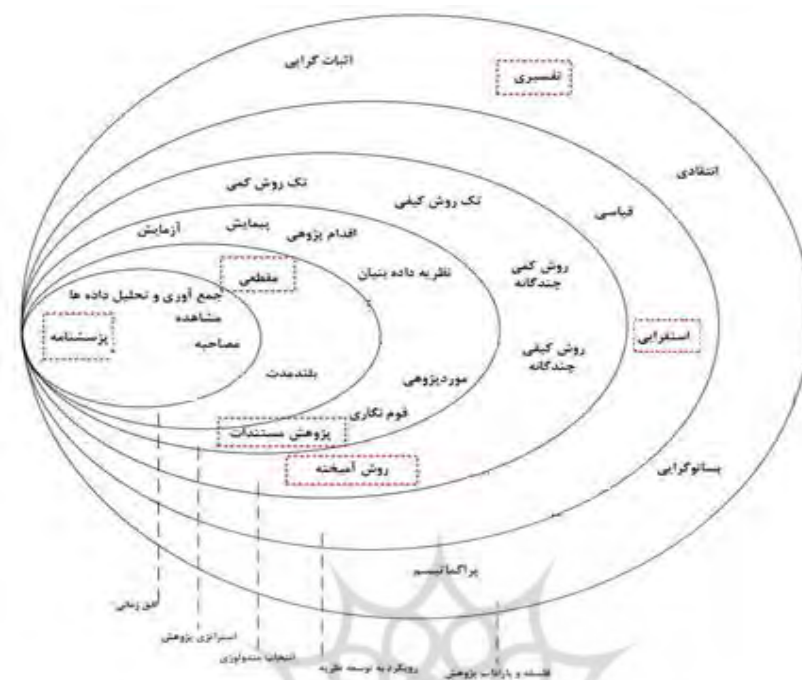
اثبات گرایی

تفسیری

انتقادی

تک روش کمی

تک روش کیفی

قیاسی

آزمایش

پیمایش

اقدام پژوهی

مقطعی

نظریه داده بنیان

روش کمی چندگانه

جمع آوری و تحلیل داده ها

مشاهده

پرسشنامه

مصاحبه

استقرایی

روش کیفی چندگانه

بلندمدت

موردپژوهی

قوم نگاری

پژوهش مستندات

روش آمیخته

پسانوگرایی

پراگماتیسم

افق زمانی

استراتژی پژوهش

انتخاب متدولوژی

رویکرد به توسعه نظریه

فلسفه و پارادایم پژوهش